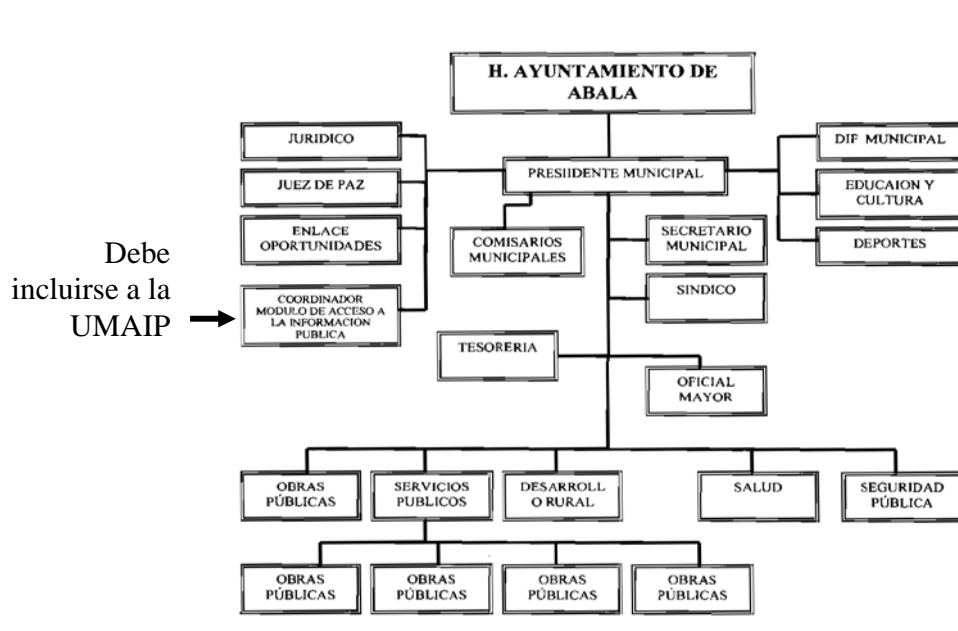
H. AYUNTAMIENTO DE ABALA

JURIDICO

JUEZ DE PAZ

ENLACE OPORTUNIDADES

Debe incluirse a la UMAIP

COORDINADOR MODULO DE ACCESO A LA INFORMACION PUBLICA

PRESIIDENTE MUNICIPAL

COMISARIOS MUNICIPALES

SECRETARIO MUNICIPAL

SINDICO

TESORERIA

OFICIAL MAYOR

DIF MUNICIPAL

EDUCAION Y CULTURA

DEPORTES

OBRAS PÚBLICAS

SERVICIOS PUBLICOS

DESARROLL O RURAL

SALUD

SEGURIDAD PÚBLICA

OBRAS PÚBLICAS

OBRAS PÚBLICAS

OBRAS PÚBLICAS

OBRAS PÚBLICAS